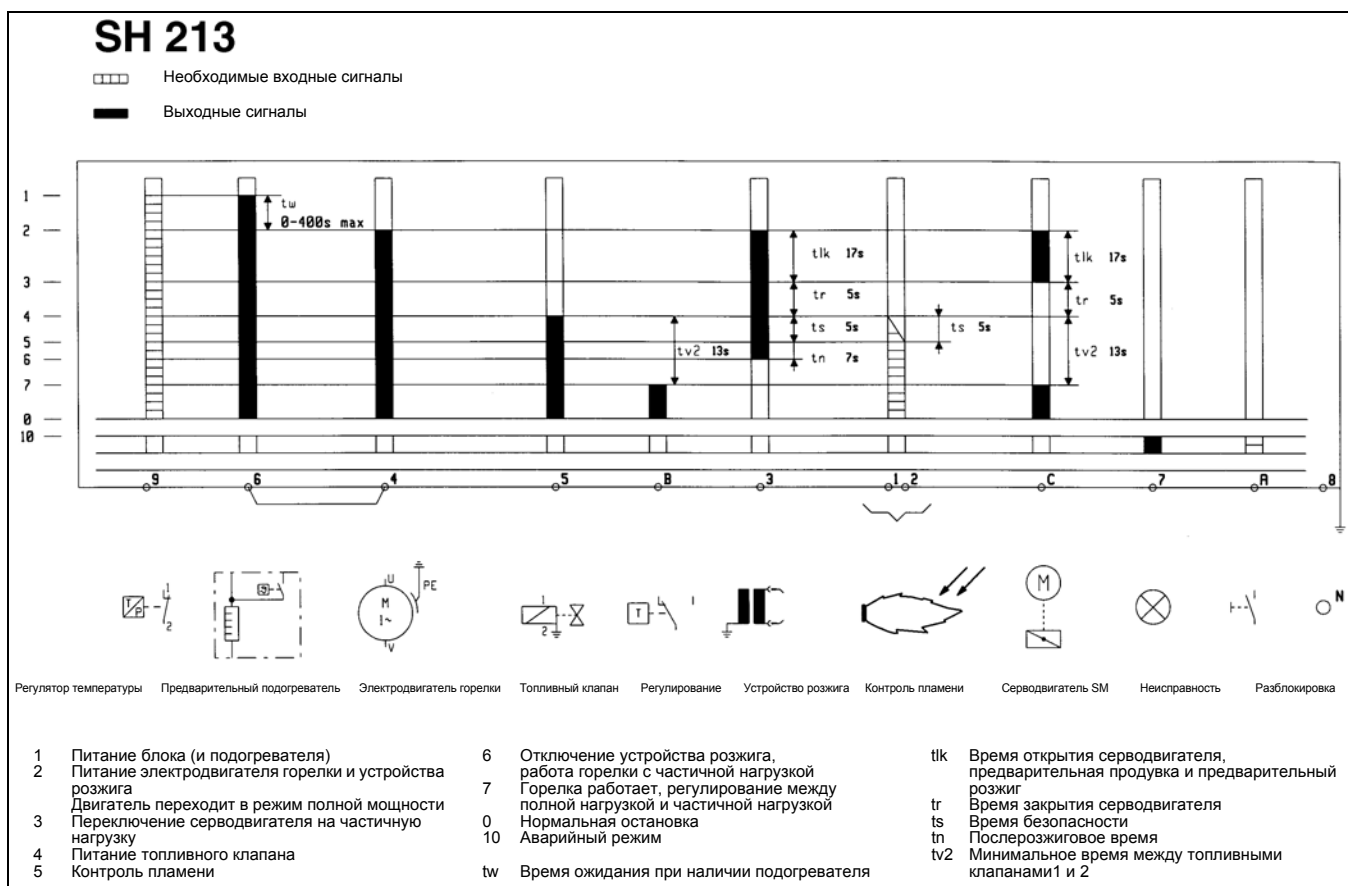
SH 213

Необходимые входные сигналы

Выходные сигналы

1
2
3
4
5
6
7
0
10

tw
0-400s max

tlk 17s
tr 5s
ts 5s
tn 7s
tv2 13s

ts 5s

tlk 17s
tr 5s
tv2 13s

9 6 4 5 B 3 1 2 C 7 A 8

M
1~
U
V
PE

T
P
1
2

S

M

N

Регулятор температуры Предварительный подогреватель Электродвигатель горелки Топливный клапан Регулирование Устройство розжига Контроль пламени Серводвигатель SM Неисправность Разблокировка

1 Питание блока (и подогревателя)
2 Питание электродвигателя горелки и устройства розжига
Двигатель переходит в режим полной мощности
3 Переключение серводвигателя на частичную нагрузку
4 Питание топливного клапана
5 Контроль пламени

6 Отключение устройства розжига, работа горелки с частичной нагрузкой
7 Горелка работает, регулирование между полной нагрузкой и частичной нагрузкой
0 Нормальная остановка
10 Аварийный режим

tw Время ожидания при наличии подогревателя

tlk Время открытия серводвигателя, предварительная продувка и предварительный розжиг
tr Время закрытия серводвигателя
ts Время безопасности
tn Послерозжиговое время
tv2 Минимальное время между топливными клапанами1 и 2